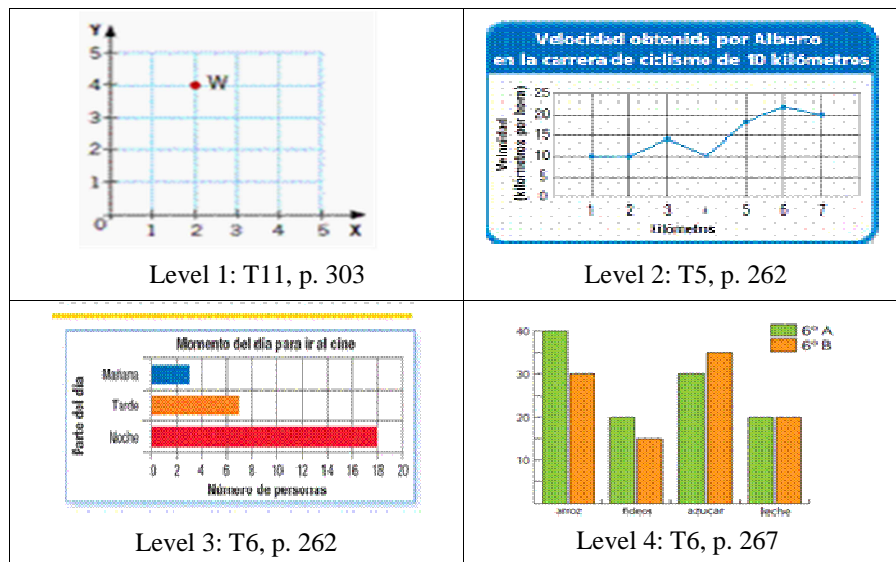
| Y 5 4 3 2 1 0 1 2 3 4 5 X W Level 1: T11, p. 303 | Velocidad obtenida por Alberto en la carrera de ciclismo de 10 kilómetros Velocidad (kilómetros por hora) 25 20 15 10 5 0 1 2 3 4 5 6 7 Kilómetros Level 2: T5, p. 262 |
|---|---|
| Momento del día para ir al cine Parte del día Mañana Tarde Noche 0 2 4 6 8 10 12 14 16 18 20 Número de personas Level 3: T6, p. 262 | 40 30 20 10 6° A 6° B arroz fideos azúcar leche Level 4: T6, p. 267 |